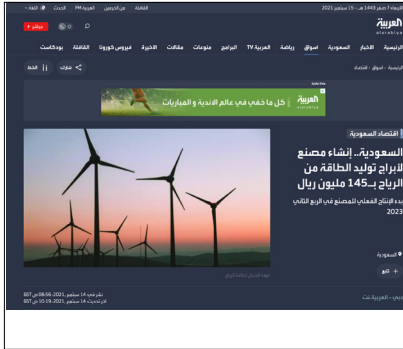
الأربعاء 7 صفر 1443 هـ - 15 سبتمبر 2021
القناة
من نحن
العربية FM
الحدث
اللغة
مباشر
العربية
alarabiya
الرئيسية
الأخبار
السعودية
أسواق
رياضة
العربية TV
البرامج
منوعات
مقالات
الأخيرة
فيروس كورونا
الثقافة
بودكاست
الرئيسية | أسواق | اقتصاد
مشاركة
الخط
العربية
كل ما خفي في عالم الأندية والمباريات
اقتصاد السعودية
السعودية.. إنشاء مصنع لأبراج توليد الطاقة من الرياح بـ145 مليون ريال
بدء الإنتاج الفعلي للمصنع في الربع الثاني 2023
صورة لأبراج توليد الطاقة بالرياح
السعودية
نشر في: 14 سبتمبر ,2021: 06:06 ص GST
آخر تحديث: 14 سبتمبر ,2021: 10:19 ص GST
دبي - العربية.نت